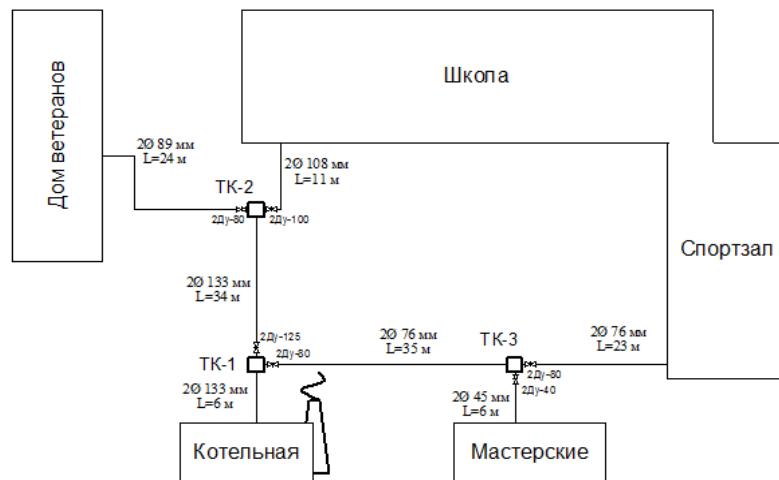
Дом ветеранов

Школа

2Ø 89 мм
L=24 м

2Ø 108 мм
L=11 м

ТК-2
2Ду-80
2Ду-100

Спортзал

2Ø 133 мм
L=34 м

2Ду-125
2Ду-80
ТК-1

2Ø 76 мм
L=35 м

ТК-3

2Ø 76 мм
L=23 м

2Ду-80
2Ду-40

2Ø 133 мм
L=6 м

2Ø 45 мм
L=6 м

Котельная

Мастерские